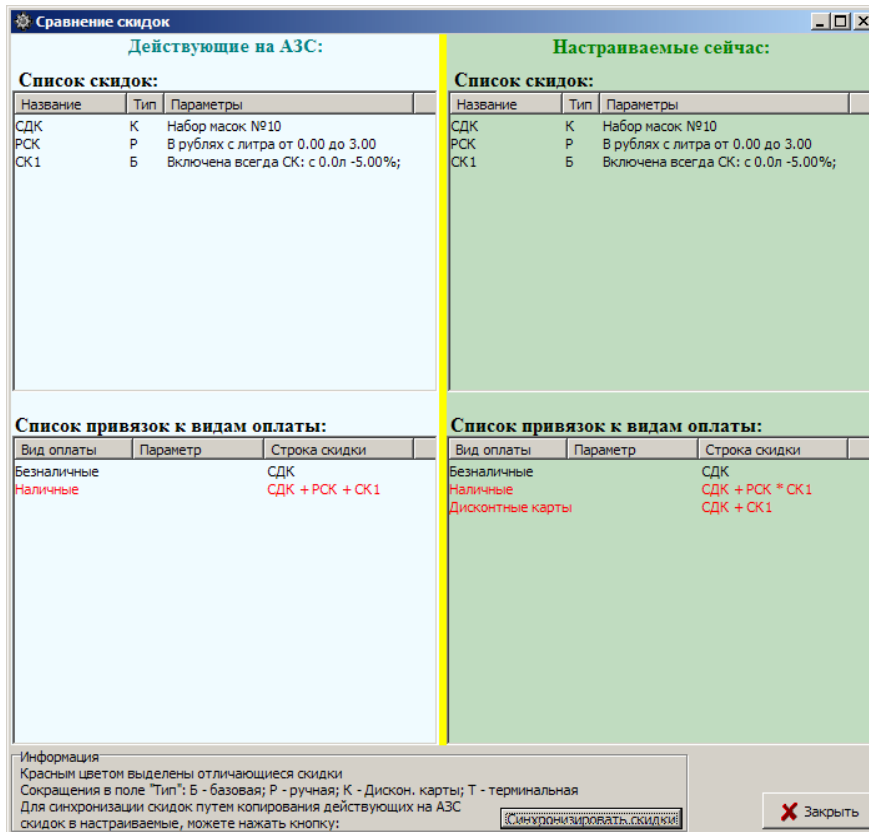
Сравнение скидок

Действующие на АЗС:

Список скидок:

| Название | Тип | Параметры |
|---|---|---|
| СДК | К | Набор масок №10 |
| РСК | Р | В рублях с литра от 0.00 до 3.00 |
| СК1 | Б | Включена всегда СК: с 0.0л -5.00%; |

Список привязок к видам оплаты:

| Вид оплаты | Параметр | Строка скидки |
|---|---|---|
| Безналичные | | СДК |
| Наличные | | СДК + РСК + СК1 |

Настраиваемые сейчас:

Список скидок:

| Название | Тип | Параметры |
|---|---|---|
| СДК | К | Набор масок №10 |
| РСК | Р | В рублях с литра от 0.00 до 3.00 |
| СК1 | Б | Включена всегда СК: с 0.0л -5.00%; |

Список привязок к видам оплаты:

| Вид оплаты | Параметр | Строка скидки |
|---|---|---|
| Безналичные | | СДК |
| Наличные | | СДК + РСК * СК1 |
| Дисконтные карты | | СДК + СК1 |

Информация
Красным цветом выделены отличающиеся скидки
Сокращения в поле "Тип": Б - базовая; Р - ручная; К - Дискон. карты; Т - терминальная
Для синхронизации скидок путем копирования действующих на АЗС скидок в настраиваемые, можете нажать кнопку:

Синхронизировать скидки

Закрыть